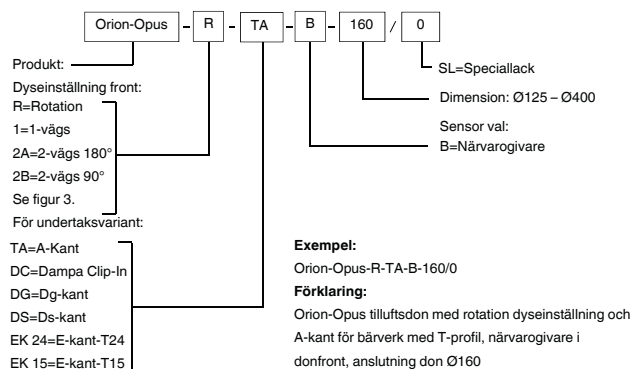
Orion-Opus - R - TA - B - 160 / 0

Produkt:

Dyseinställning front:
R=Rotation
1=1-vägs
2A=2-vägs 180°
2B=2-vägs 90°
Se figur 3.

För undertaksvariant:
TA=A-Kant
DC=Dampa Clip-In
DG=Dg-kant
DS=Ds-kant
EK 24=E-kant-T24
EK 15=E-kant-T15

SL=Speciallack

Dimension: Ø125 – Ø400

Sensor val:
B=Närvarogivare

**Exempel:**
Orion-Opus-R-TA-B-160/0

**Förklaring:**
Orion-Opus tilluftsdon med rotation dyseinställning och A-kant för bärverk med T-profil, närvarogivare i donfront, anslutning don Ø160